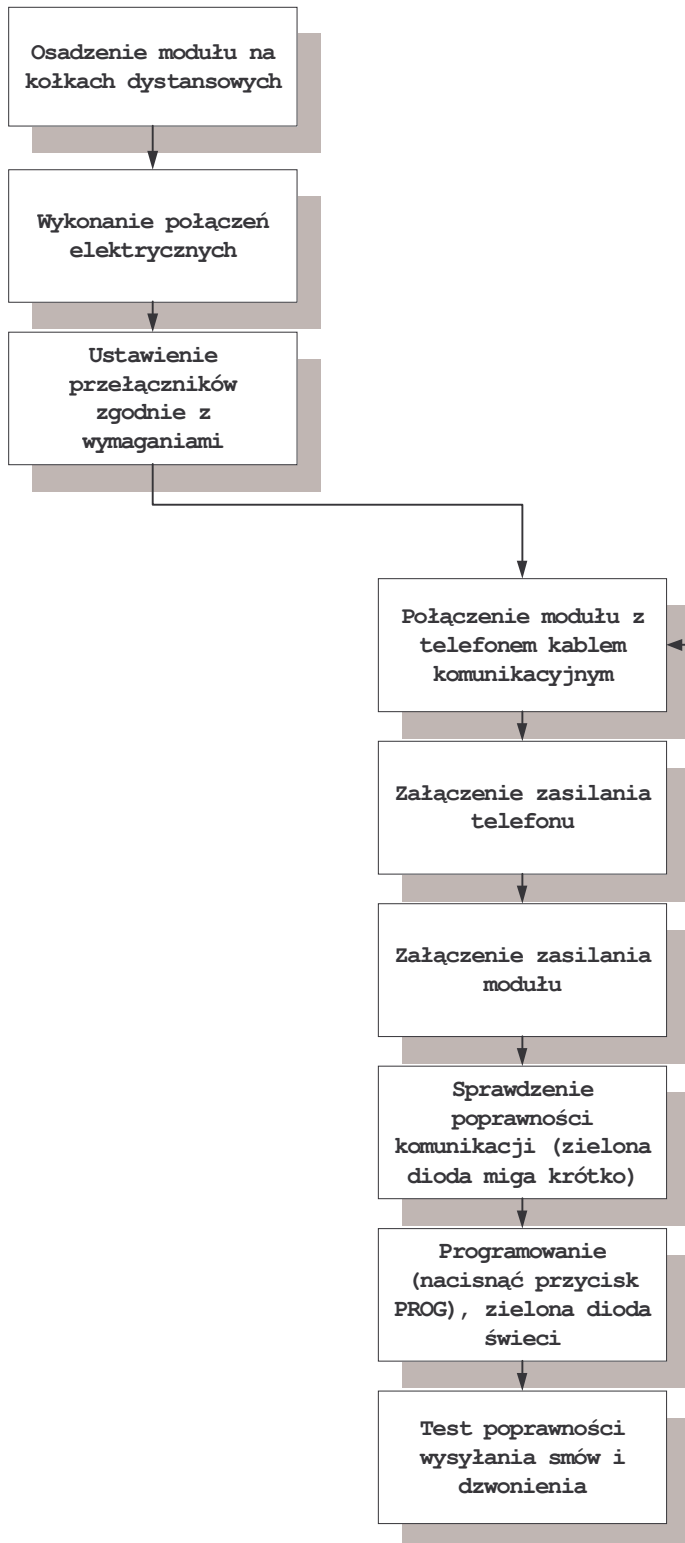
Osadzenie modułu na kołkach dystansowych

Wykonanie połączeń elektrycznych

Ustawienie przełączników zgodnie z wymaganiami

Połączenie modułu z telefonem kablem komunikacyjnym

Załączenie zasilania telefonu

Załączenie zasilania modułu

Sprawdzenie poprawności komunikacji (zielona dioda miga krótko)

Programowanie (nacisnąć przycisk PROG), zielona dioda świeci

Test poprawności wysyłania smów i dzwonienia